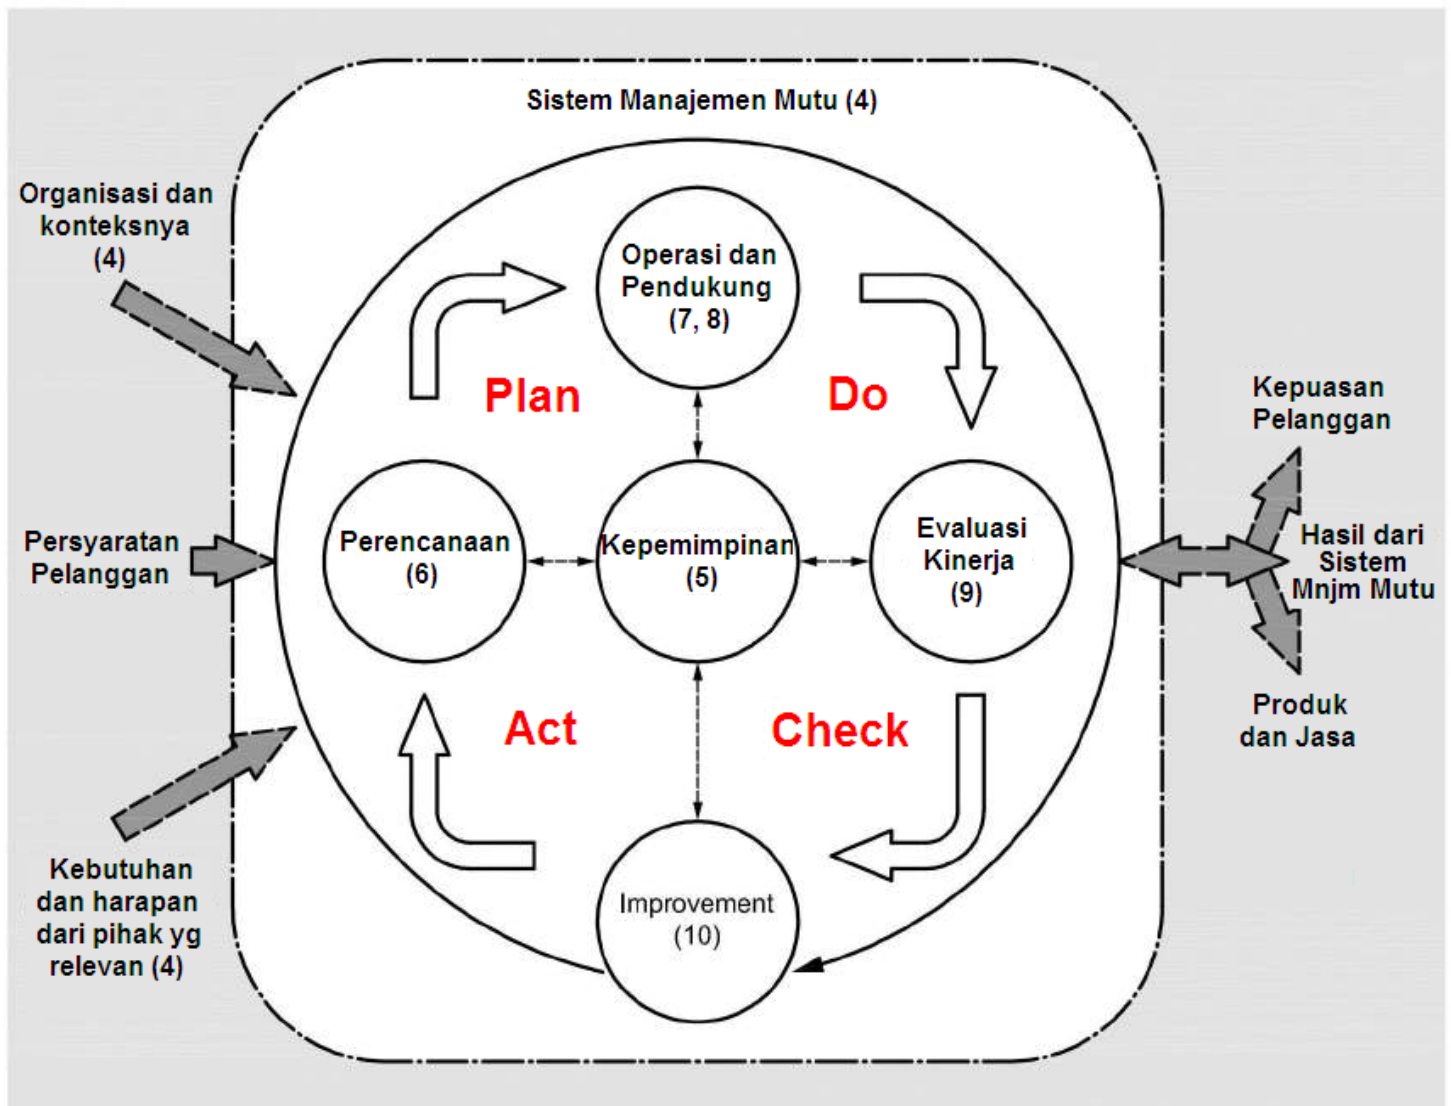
Sistem Manajemen Mutu (4)

Organisasi dan konteksnya (4)

Persyaratan Pelanggan

Kebutuhan dan harapan dari pihak yg relevan (4)

Operasi dan Pendukung (7, 8)

Plan

Do

Perencanaan (6)

Kepemimpinan (5)

Evaluasi Kinerja (9)

Act

Check

Improvement (10)

Kepuasan Pelanggan

Hasil dari Sistem Mnjm Mutu

Produk dan Jasa